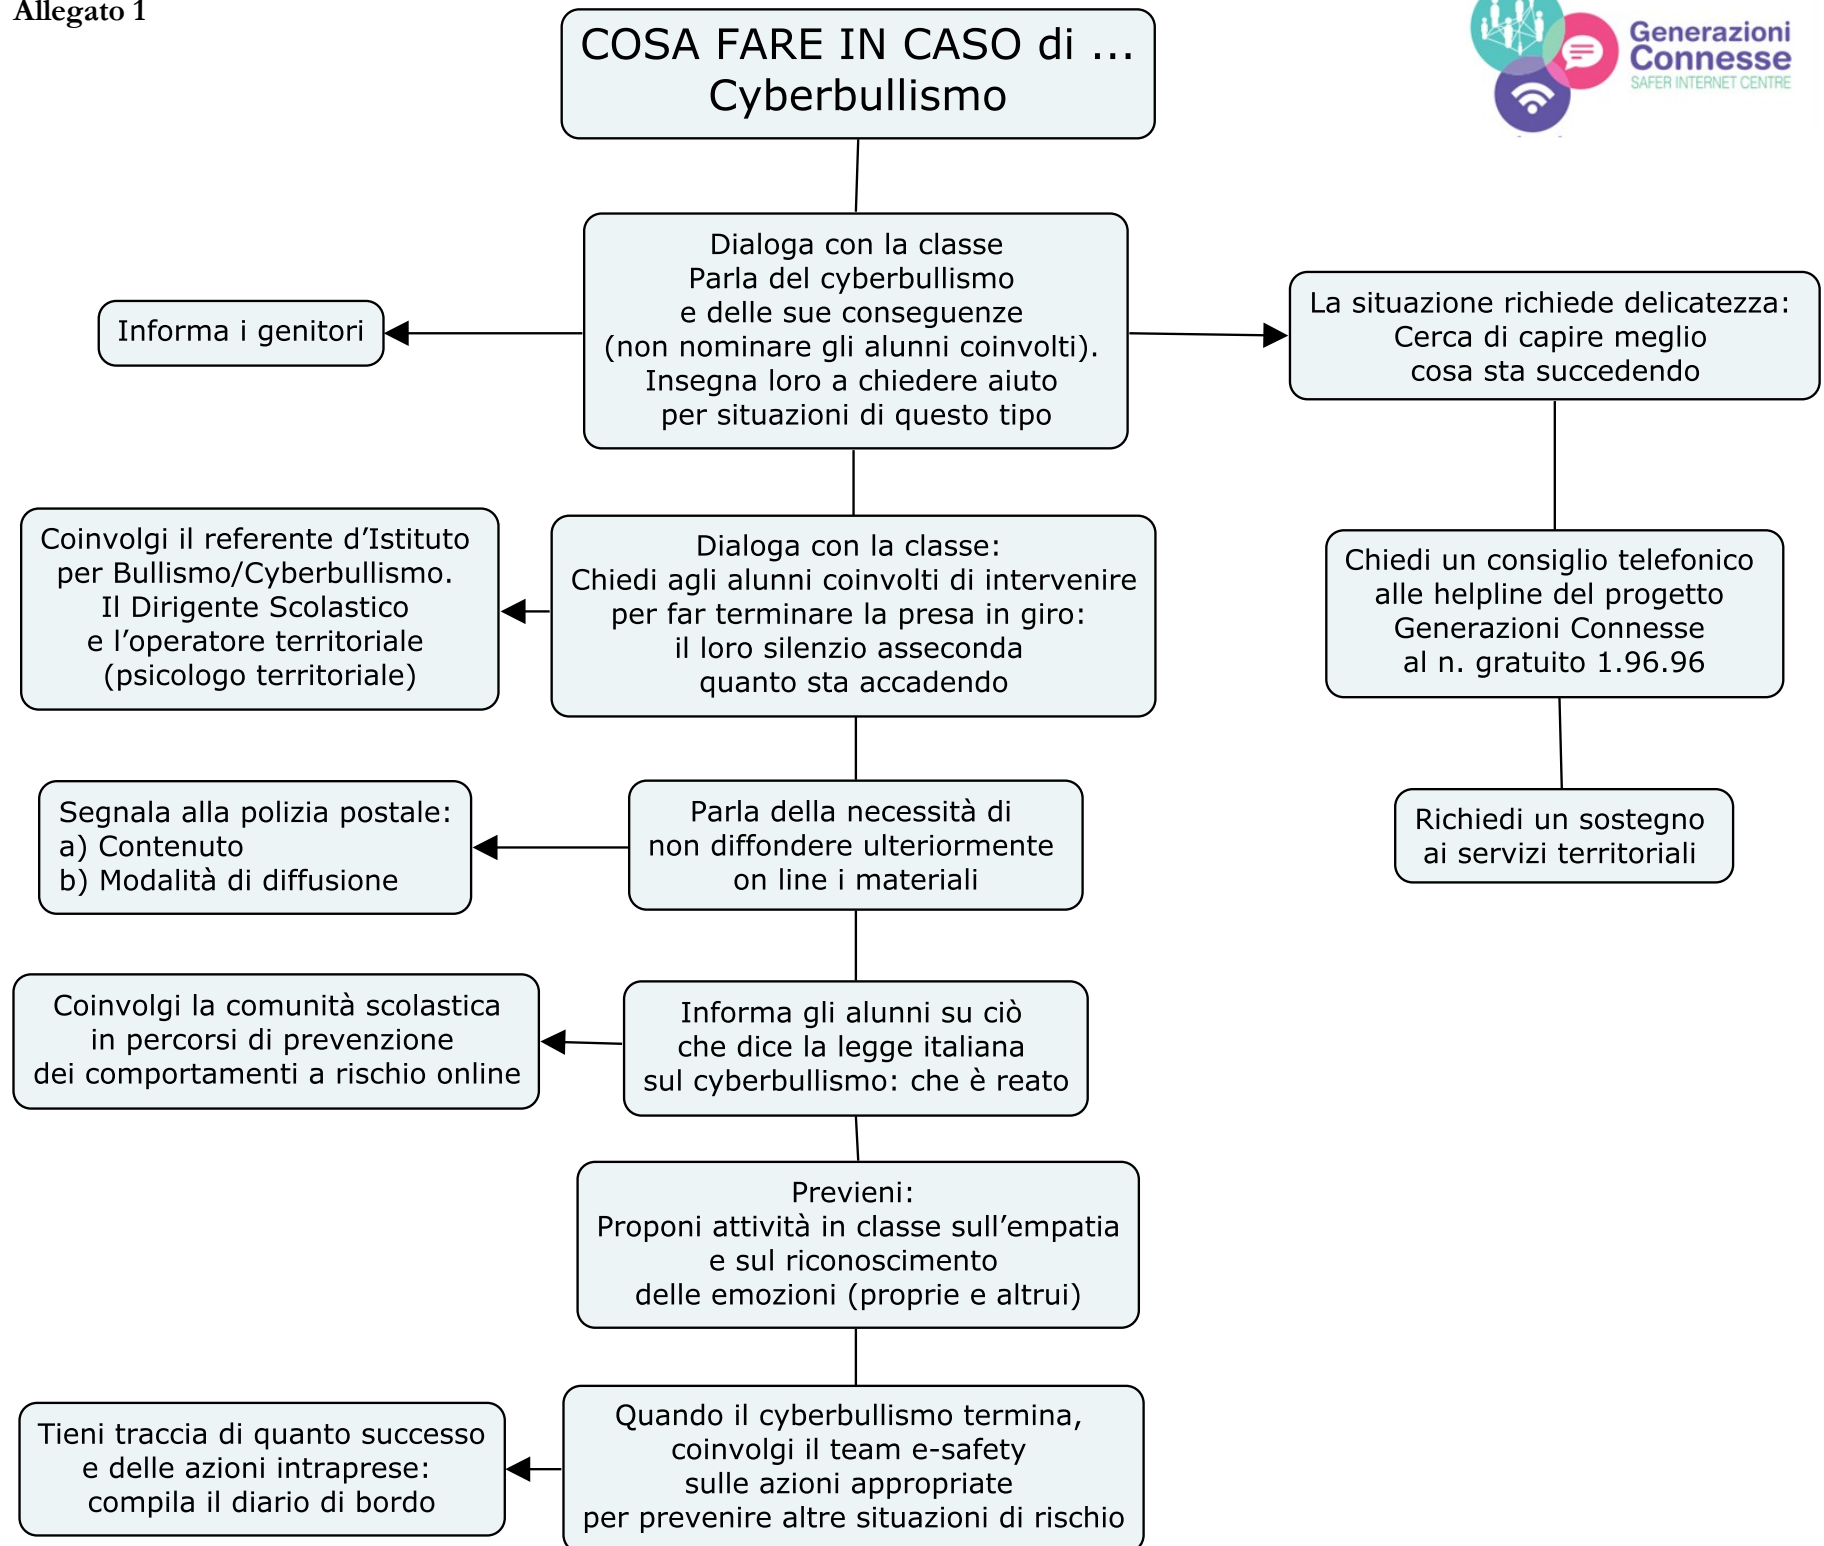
Allegato 1

COSA FARE IN CASO di … Cyberbullismo

Generazioni Connesse
SAFER INTERNET CENTRE

Dialoga con la classe
Parla del cyberbullismo
e delle sue conseguenze
(non nominare gli alunni coinvolti).
Insegna loro a chiedere aiuto
per situazioni di questo tipo

Informa i genitori

La situazione richiede delicatezza:
Cerca di capire meglio
cosa sta succedendo

Dialoga con la classe:
Chiedi agli alunni coinvolti di intervenire
per far terminare la presa in giro:
il loro silenzio asseconda
quanto sta accadendo

Coinvolgi il referente d’Istituto
per Bullismo/Cyberbullismo.
Il Dirigente Scolastico
e l’operatore territoriale
(psicologo territoriale)

Chiedi un consiglio telefonico
alle helpline del progetto
Generazioni Connesse
al n. gratuito 1.96.96

Parla della necessità di
non diffondere ulteriormente
on line i materiali

Segnala alla polizia postale:
a) Contenuto
b) Modalità di diffusione

Richiedi un sostegno
ai servizi territoriali

Informa gli alunni su ciò
che dice la legge italiana
sul cyberbullismo: che è reato

Coinvolgi la comunità scolastica
in percorsi di prevenzione
dei comportamenti a rischio online

Previeni:
Proponi attività in classe sull’empatia
e sul riconoscimento
delle emozioni (proprie e altrui)

Quando il cyberbullismo termina,
coinvolgi il team e-safety
sulle azioni appropriate
per prevenire altre situazioni di rischio

Tieni traccia di quanto successo
e delle azioni intraprese:
compila il diario di bordo